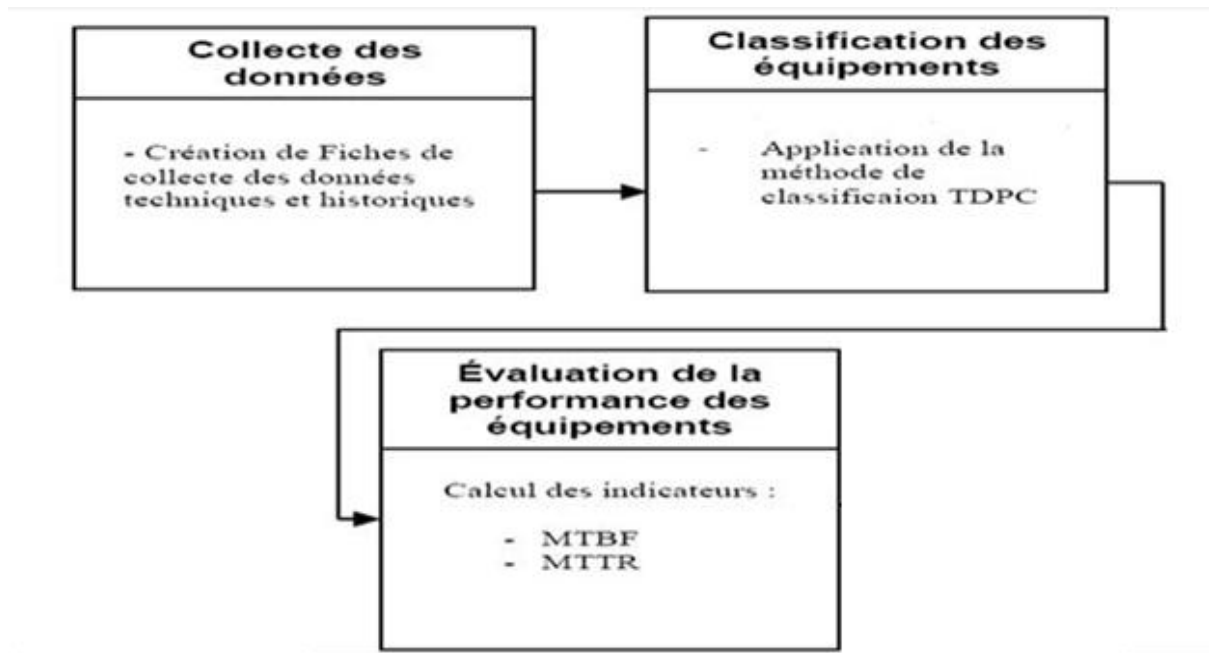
Collecte des données

- Création de Fiches de collecte des données techniques et historiques

Classification des équipements

- Application de la méthode de classificaion TDPC

Évaluation de la performance des équipements

Calcul des indicateurs :

- MTBF
- MTTR